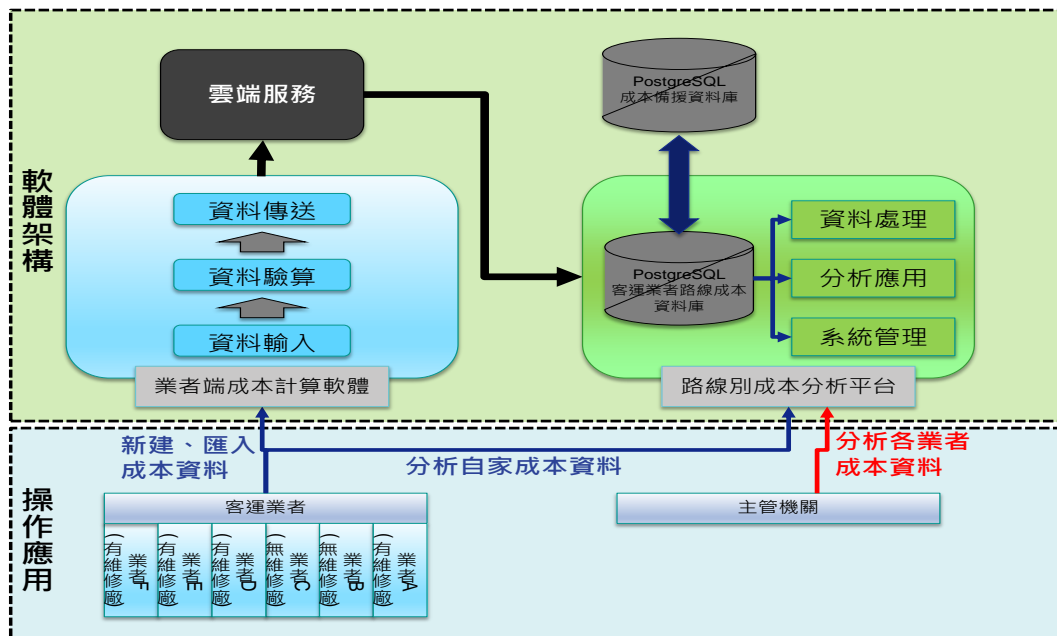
軟體架構

雲端服務

PostgreSQL
成本備援資料庫

資料傳送

資料驗算

資料輸入

業者端成本計算軟體

PostgreSQL
客運業者路線成本資料庫

資料處理

分析應用

系統管理

路線別成本分析平台

操作應用

新建、匯入成本資料

分析自家成本資料

分析各業者成本資料

客運業者

主管機關

業者F（有維修廠）

業者E（有維修廠）

業者D（有維修廠）

業者C（無維修廠）

業者B（無維修廠）

業者A（有維修廠）